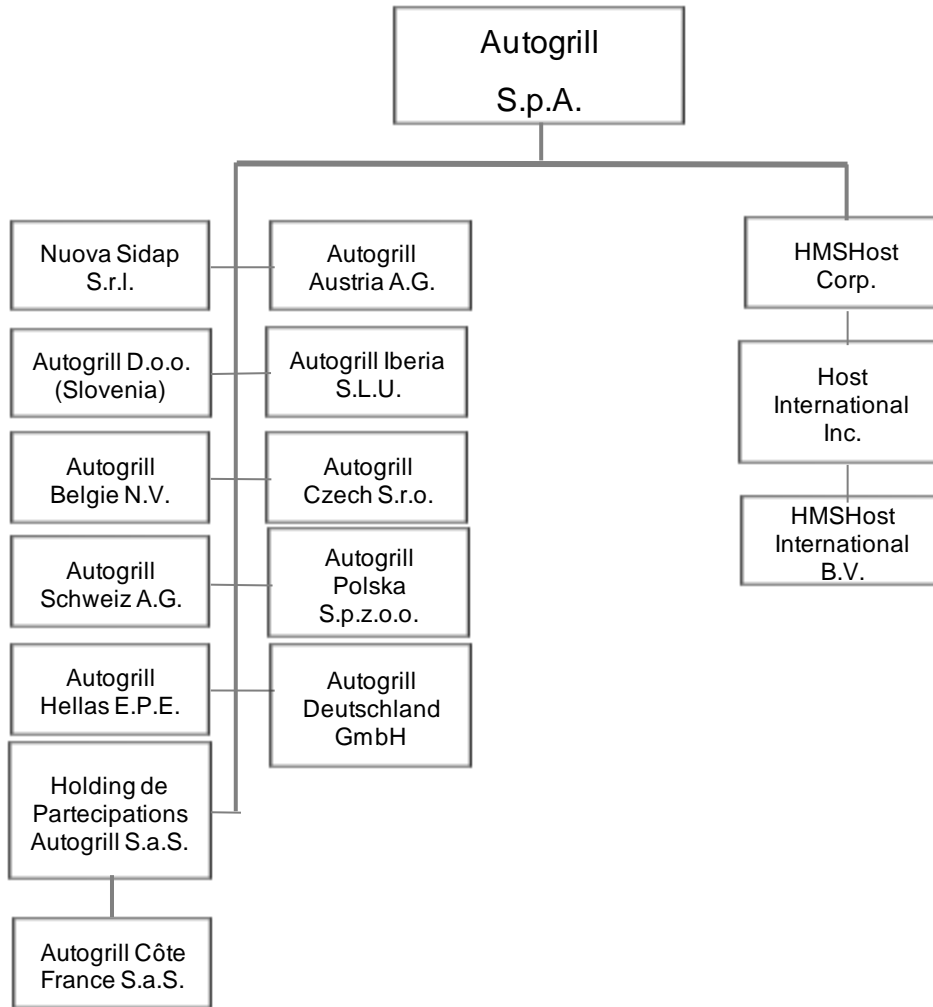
Autogrill S.p.A.

Nuova Sidap S.r.l.

Autogrill Austria A.G.

Autogrill D.o.o. (Slovenia)

Autogrill Iberia S.L.U.

Autogrill Belgie N.V.

Autogrill Czech S.r.o.

Autogrill Schweiz A.G.

Autogrill Polska S.p.z.o.o.

Autogrill Hellas E.P.E.

Autogrill Deutschland GmbH

Holding de Partecipations Autogrill S.a.S.

Autogrill Côte France S.a.S.

HMSHost Corp.

Host International Inc.

HMSHost International B.V.